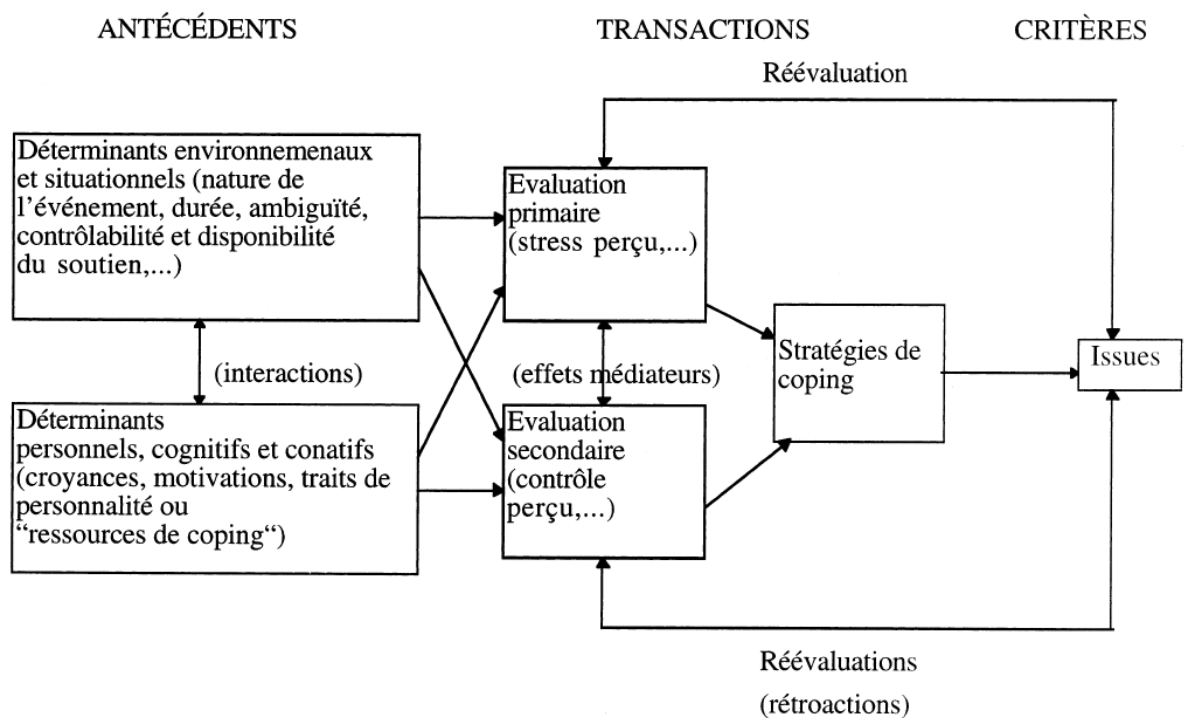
ANTÉCÉDENTS

TRANSACTIONS

CRITÈRES

Réévaluation

Déterminants environnemenaux et situationnels (nature de l'événement, durée, ambiguïté, contrôlabilité et disponibilité du soutien,...)

Evaluation primaire (stress perçu,...)

(interactions)

(effets médiateurs)

Stratégies de coping

Issues

Déterminants personnels, cognitifs et conatifs (croyances, motivations, traits de personnalité ou "ressources de coping")

Evaluation secondaire (contrôle perçu,...)

Réévaluations

(rétroactions)